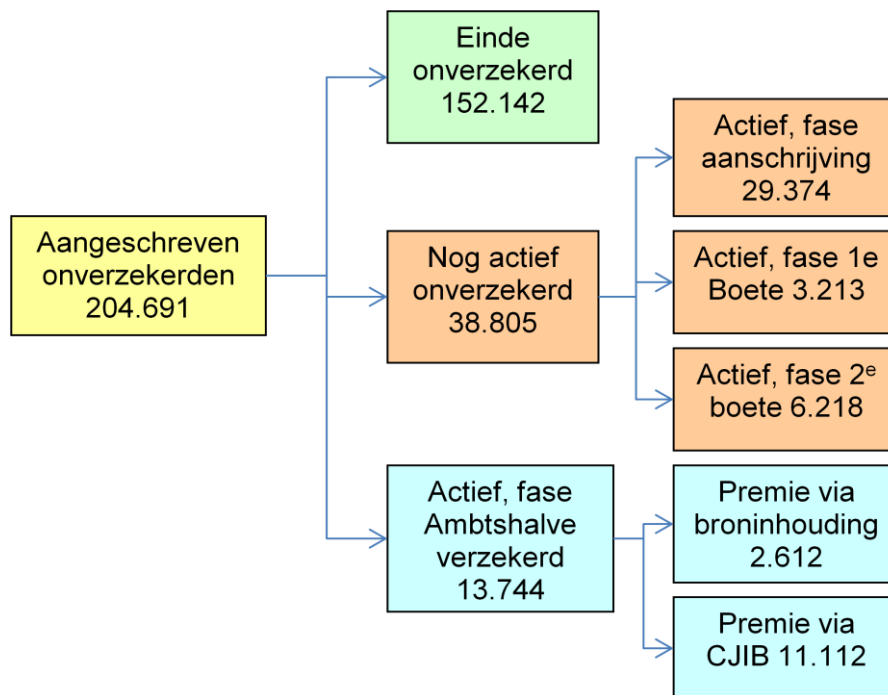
Aangeschreven onverzekerden 204.691

Einde onverzekerd 152.142

Nog actief onverzekerd 38.805

Actief, fase aanschrijving 29.374

Actief, fase 1e Boete 3.213

Actief, fase 2$^{e}$ boete 6.218

Actief, fase Ambtshalve verzekerd 13.744

Premie via broninhouding 2.612

Premie via CJIB 11.112